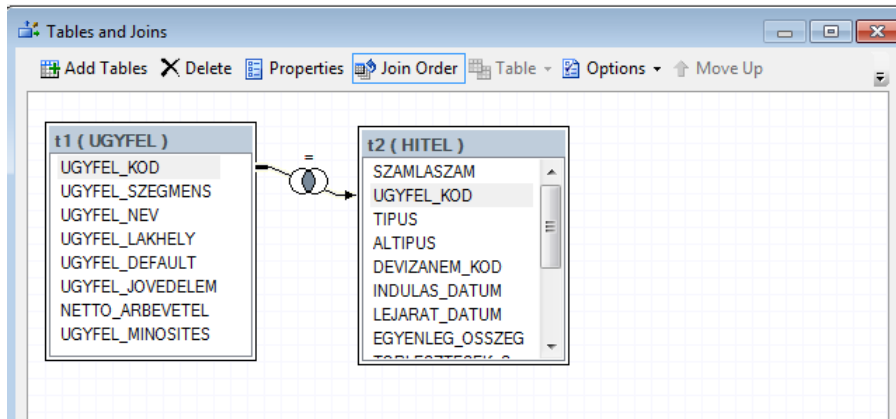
Tables and Joins

Add Tables  Delete  Properties  Join Order  Table  Options  Move Up

t1 ( UGYFEL )
UGYFEL_KOD
UGYFEL_SZEGMENS
UGYFEL_NEV
UGYFEL_LAKHELY
UGYFEL_DEFAULT
UGYFEL_JOVEDELEM
NETTO_ARBEVETEL
UGYFEL_MINOSITES

=

t2 ( HITEL )
SZAMLASZAM
UGYFEL_KOD
TIPUS
ALTIPUS
DEVIZANEM_KOD
INDULAS_DATUM
LEJARAT_DATUM
EGYENLEG_OSSZEG
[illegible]